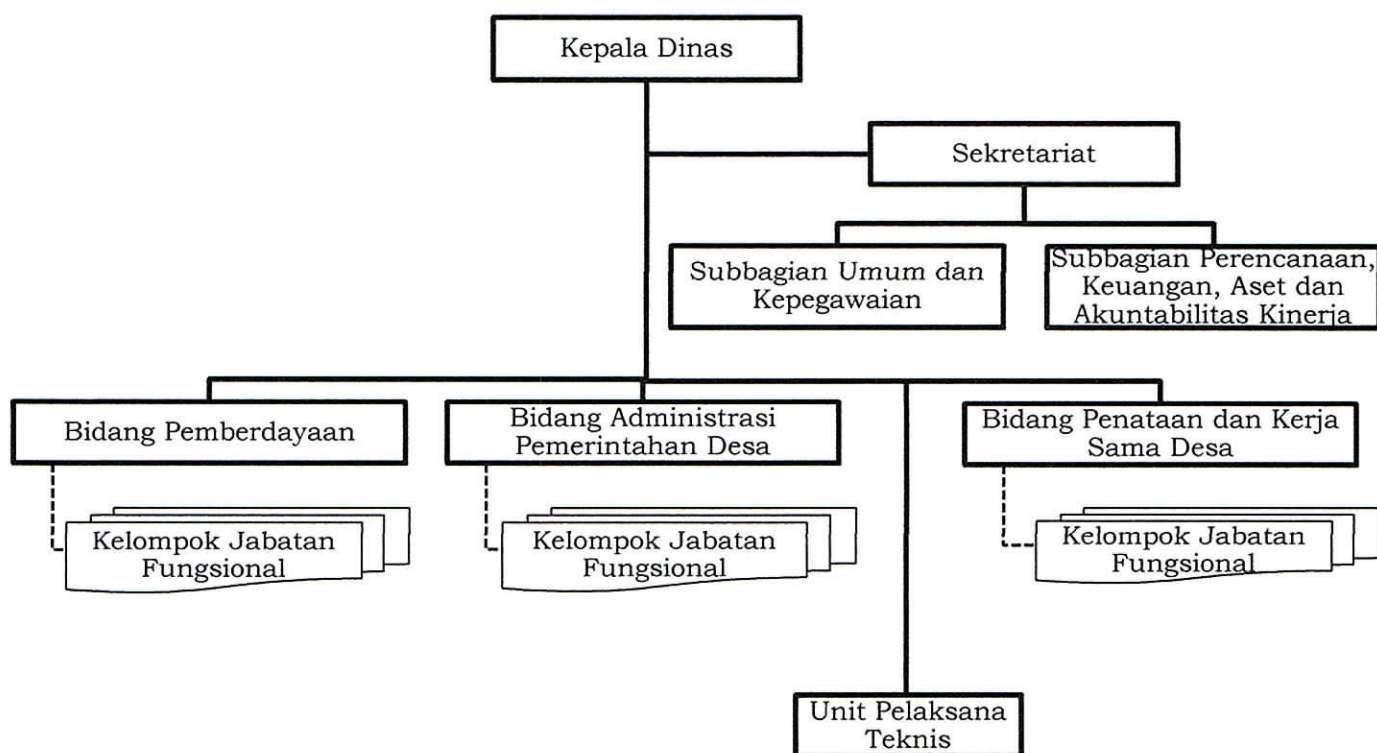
Kepala Dinas

Sekretariat

Subbagian Umum dan Kepegawaian

Subbagian Perencanaan, Keuangan, Aset dan Akuntabilitas Kinerja

Bidang Pemberdayaan

Kelompok Jabatan Fungsional

Bidang Administrasi Pemerintahan Desa

Kelompok Jabatan Fungsional

Bidang Penataan dan Kerja Sama Desa

Kelompok Jabatan Fungsional

Unit Pelaksana Teknis